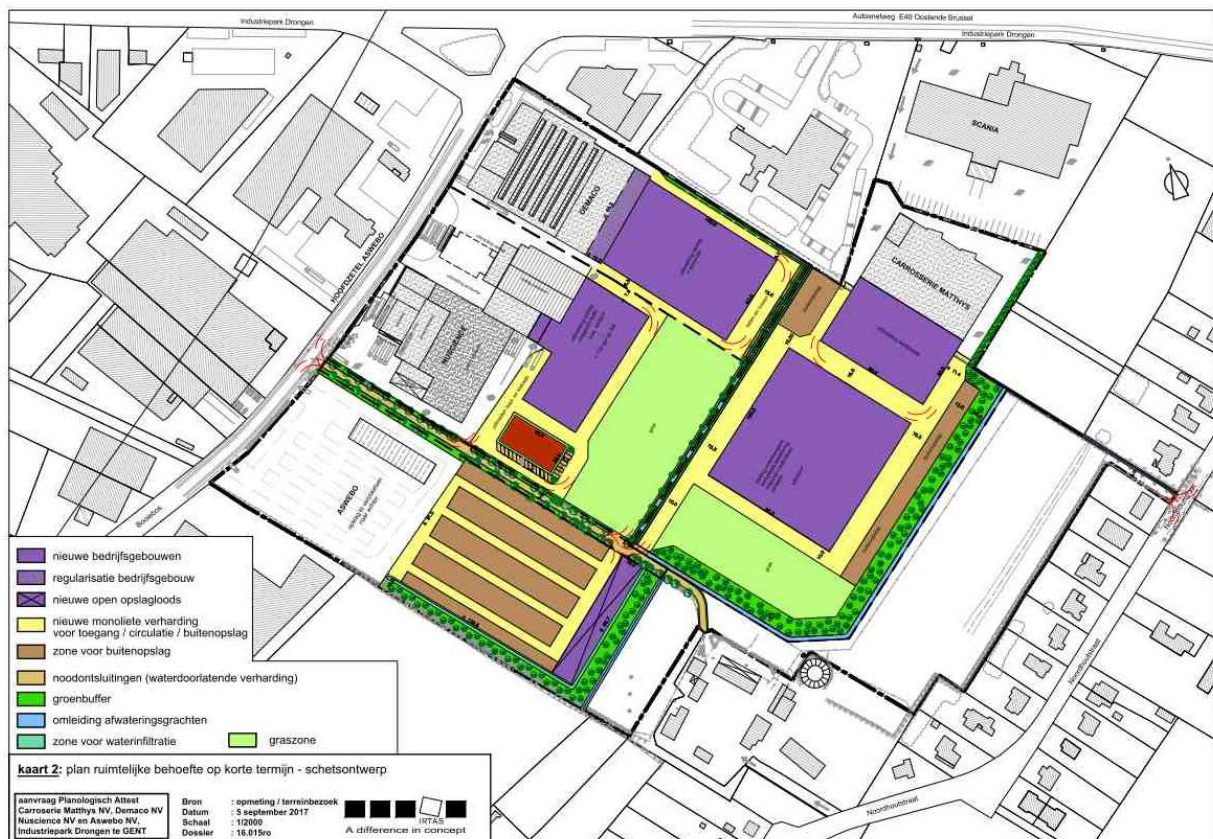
Industriepark Drongen

Autosnelweg E40 Oostende Brussel

Industriepark Drongen

SCANIA

DEMACO

CARROSSERIE MATTHYS

HOOFDZETEL ASWEBO

NUSCIENCE

ASWEBO

Noordhoutstraat

Noordhoutstraat

nieuwe bedrijfsgebouwen

regularisatie bedrijfsgebouw

nieuwe open opslagloods

nieuwe monoliete verharding voor toegang / circulatie / buitenopslag

zone voor buitenopslag

noodontsluitingen (waterdoorlatende verharding)

groenbuffer

omleiding afwateringsgrachten

zone voor waterinfiltratie

graszone

kaart 2: plan ruimtelijke behoefte op korte termijn - schetsontwerp

aanvraag Planologisch Attest Carrosserie Matthys NV, Demaco NV Nuscience NV en Aswebo NV, Industriepark Drongen te GENT

Bron : opmeting / terreinbezoek
Datum : 5 september 2017
Schaal : 1/2000
Dossier : 16.015ro

IRTAS
A difference in concept